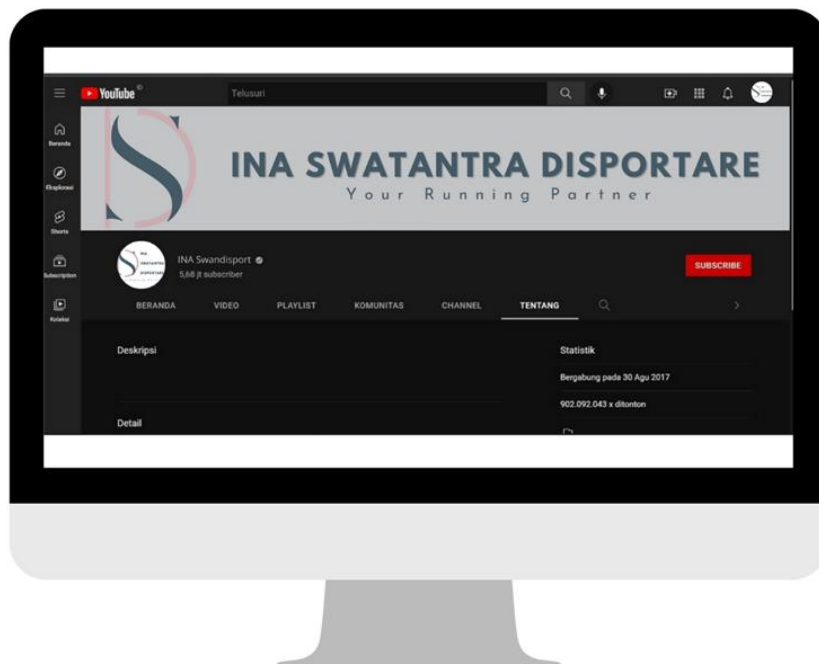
YouTube

Telusuri

Beranda

Eksplorasi

Shorts

Subscription

Koleksi

INA SWATANTRA DISPORTARE

Your Running Partner

INA Swandisport

5,68 jt subscriber

SUBSCRIBE

BERANDA VIDEO PLAYLIST KOMUNITAS CHANNEL TENTANG

Deskripsi

Detail

Statistik

Bergabung pada 30 Agu 2017

902.092.043 x ditonton